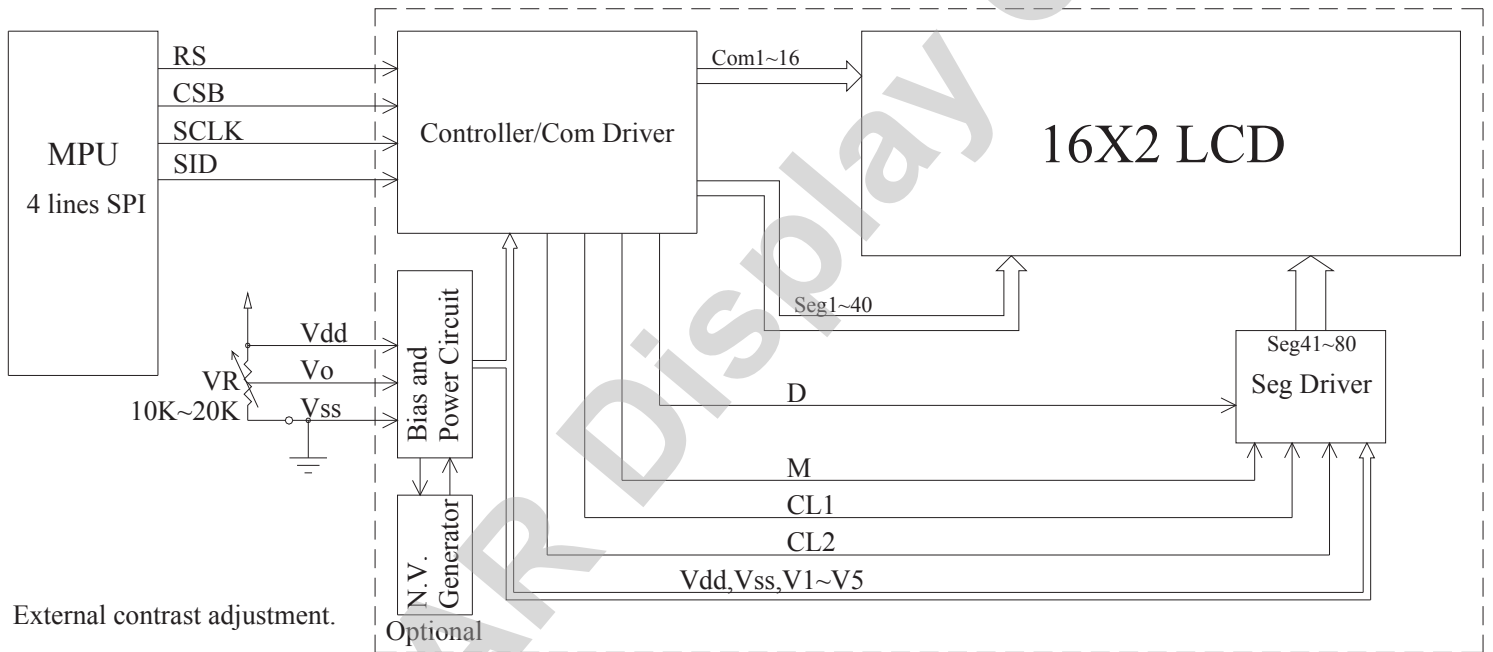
MPU
4 lines SPI

RS
CSB
SCLK
SID

Controller/Com Driver

Com1~16

16X2 LCD

Seg1~40

Vdd
Vo
Vss
VR
10K~20K

Bias and Power Circuit

N.V. Generator

Optional

Seg41~80
Seg Driver

D
M
CL1
CL2
Vdd,Vss,V1~V5

External contrast adjustment.

AR Display